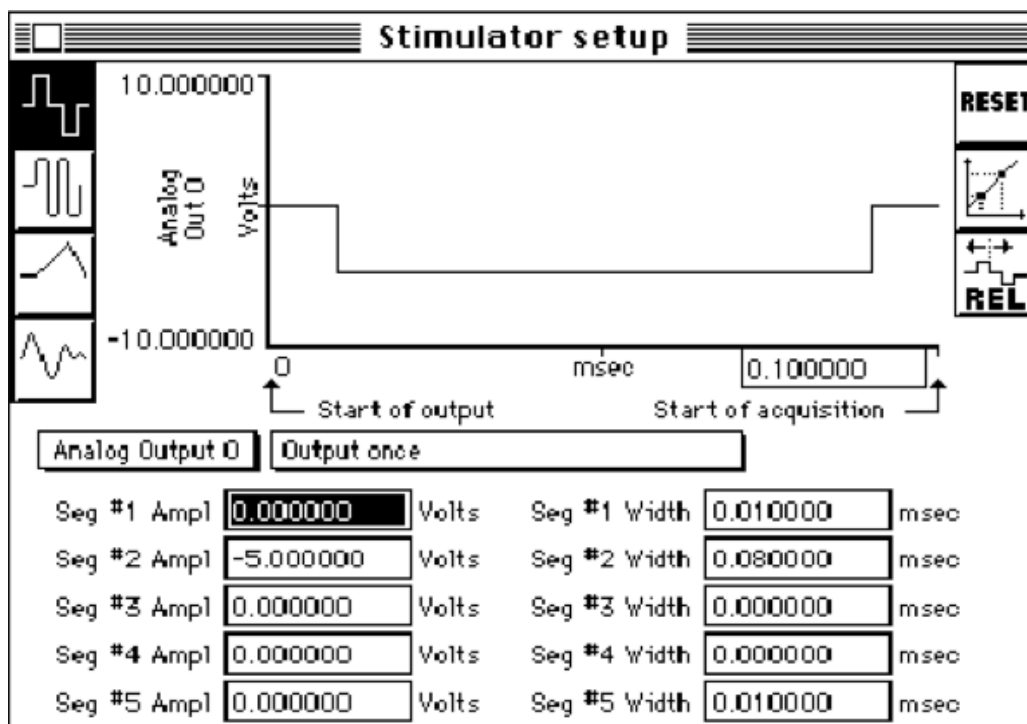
Stimulator setup

10.000000

Analog Out 0

Volts

-10.000000

0

msec

0.100000

RESET

REL

Start of output

Start of acquisition

Analog Output 0

Output once

Seg #1 Ampl 0.000000 Volts

Seg #1 Width 0.010000 msec

Seg #2 Ampl -5.000000 Volts

Seg #2 Width 0.080000 msec

Seg #3 Ampl 0.000000 Volts

Seg #3 Width 0.000000 msec

Seg #4 Ampl 0.000000 Volts

Seg #4 Width 0.000000 msec

Seg #5 Ampl 0.000000 Volts

Seg #5 Width 0.010000 msec